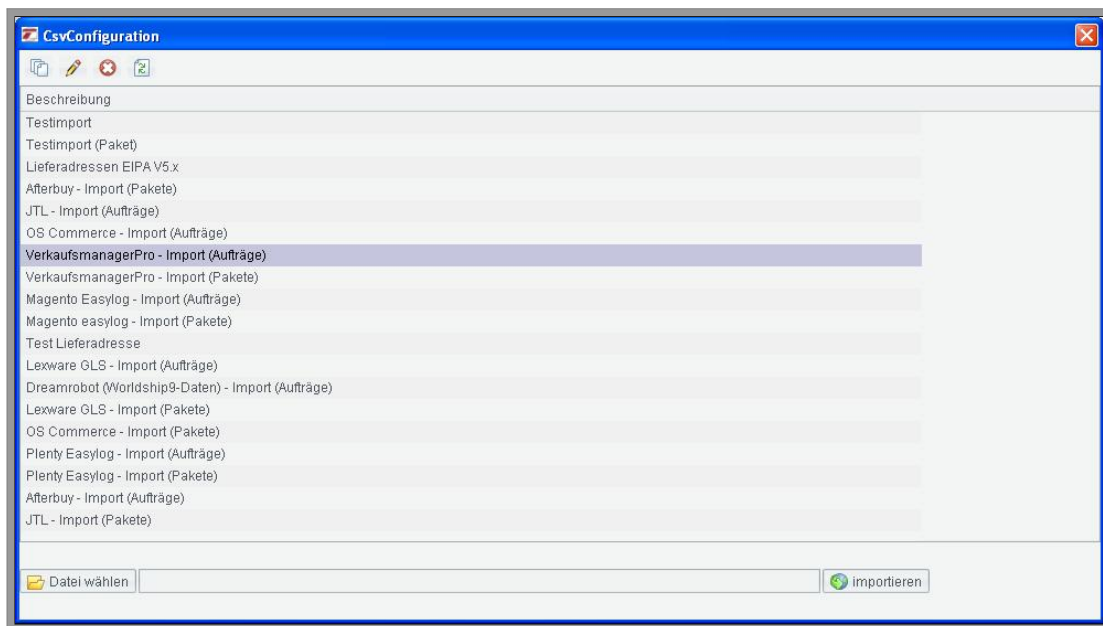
CsvConfiguration

Beschreibung
Testimport
Testimport (Paket)
Lieferadressen EIPA V5.x
Afterbuy - Import (Pakete)
JTL - Import (Aufträge)
OS Commerce - Import (Aufträge)
VerkaufsmanagerPro - Import (Aufträge)
VerkaufsmanagerPro - Import (Pakete)
Magento Easylog - Import (Aufträge)
Magento easylog - Import (Pakete)
Test Lieferadresse
Lexware GLS - Import (Aufträge)
Dreamrobot (Worldship9-Daten) - Import (Aufträge)
Lexware GLS - Import (Pakete)
OS Commerce - Import (Pakete)
Plenty Easylog - Import (Aufträge)
Plenty Easylog - Import (Pakete)
Afterbuy - Import (Aufträge)
JTL - Import (Pakete)

Datei wählen
importieren